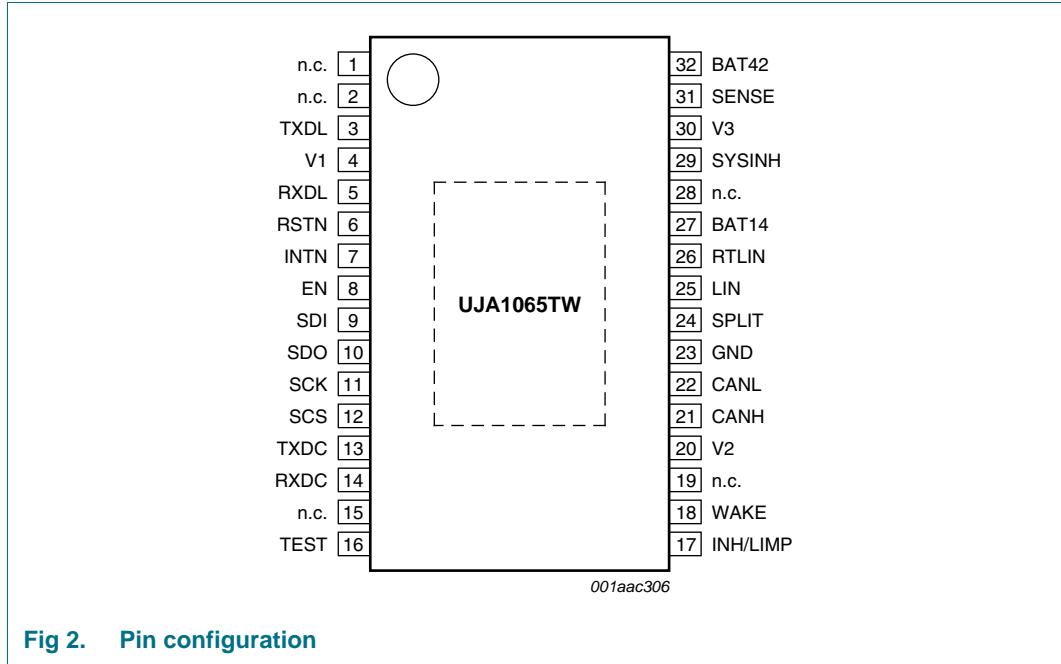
n.c. 1
n.c. 2
TXDL 3
V1 4
RXDL 5
RSTN 6
INTN 7
EN 8
SDI 9
SDO 10
SCK 11
SCS 12
TXDC 13
RXDC 14
n.c. 15
TEST 16

UJA1065TW

32 BAT42
31 SENSE
30 V3
29 SYSINH
28 n.c.
27 BAT14
26 RTLIN
25 LIN
24 SPLIT
23 GND
22 CANL
21 CANH
20 V2
19 n.c.
18 WAKE
17 INH/LIMP

001aac306

Fig 2. Pin configuration